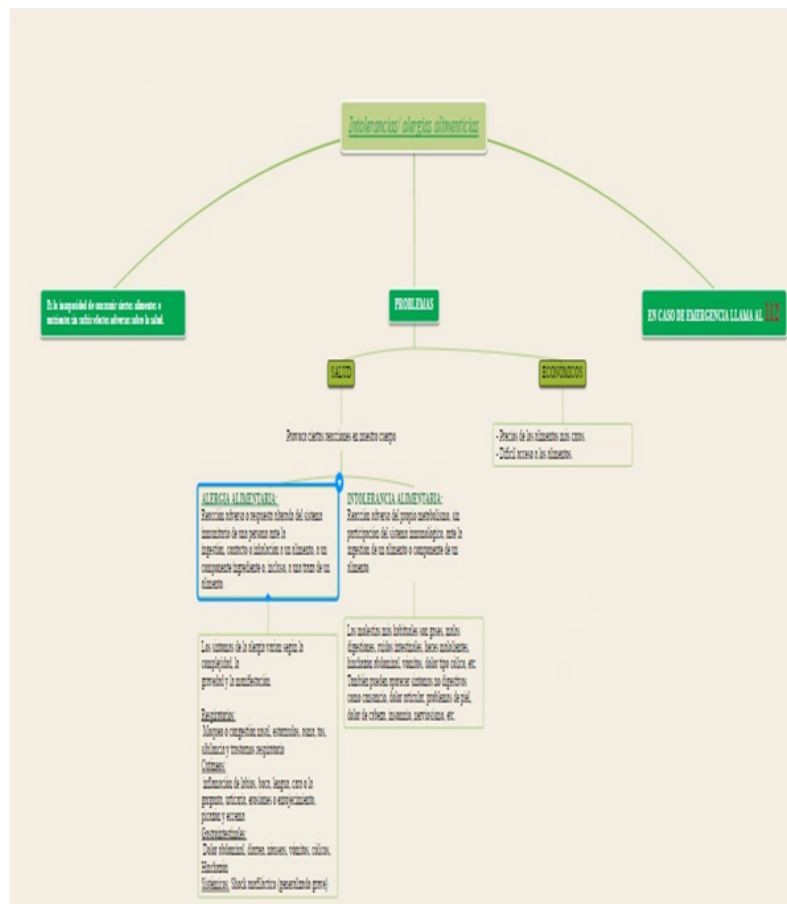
Intolerancias/ alergias alimenticias

Es la incapacidad de consumir ciertos alimentos o nutrientes sin sufrir efectos adversos sobre la salud.

PROBLEMAS

EN CASO DE EMERGENCIA LLAMA AL 112

SALUD

ECONOMICOS

Provoca ciertas reacciones en nuestro cuerpo

- Precio de los alimentos más caros.
- Difícil acceso a los alimentos.

ALERGIA ALIMENTARIA:
Reacción adversa o respuesta alterada del sistema inmunitario de una persona ante la ingestion, contacto o inhalacion a un alimento, a un componente ingrediente o, incluso, a una traza de un alimento

INTOLERANCIA ALIMENTARIA:
Reacción adversa del propio metabolismo, sin participacion del sistema inmunológico, ante la ingestion de un alimento o componente de un alimento.

Los síntomas de la alergia varían según la complejidad, la gravedad y la manifestación.

Respiratorios:
Mucosa o congestion nasal, estornudos, ronca, tos, sibilancia y trastornos respiratorios
Cutáneos:
inflamación de labios, boca, lengua, cara o la garganta, urticaria, erupciones o enrojecimiento, picores y eccemas
Gastrointestinales:
Dolor abdominal, diarrea, náuseas, vómitos, cólicos, Hinchazon
Sistemicos: Shock anafiláctico (generalmente grave)

Las molestias más habituales son gases, malas digestiones, ruidos intestinales, heces malolientes, hinchazon abdominal, vomitos, dolor tipo cólico, etc. Tambien pueden aparecer síntomas no digestivos como cansancio, dolor articular, problemas de piel, dolor de cabeza, insomnio, nerviosismo, etc.